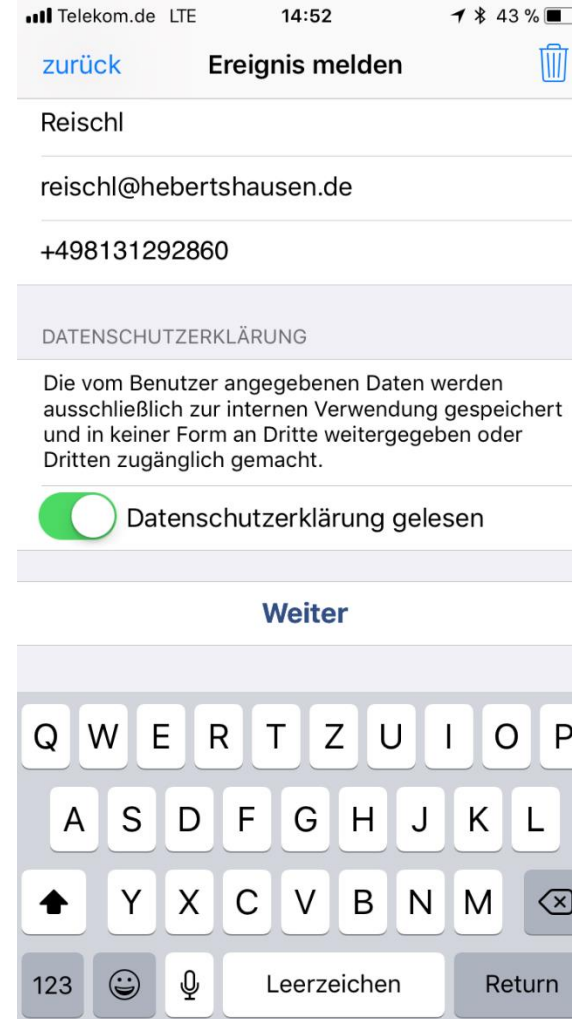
Telekom.de LTE 14:52 43 %

zurück Ereignis melden

Reischl

reischl@hebertshausen.de

+498131292860

DATENSCHUTZERKLÄRUNG

Die vom Benutzer angegebenen Daten werden ausschließlich zur internen Verwendung gespeichert und in keiner Form an Dritte weitergegeben oder Dritten zugänglich gemacht.

Datenschutzerklärung gelesen

Weiter

Q W E R T Z U I O P
A S D F G H J K L
Y X C V B N M
123 Leerzeichen Return